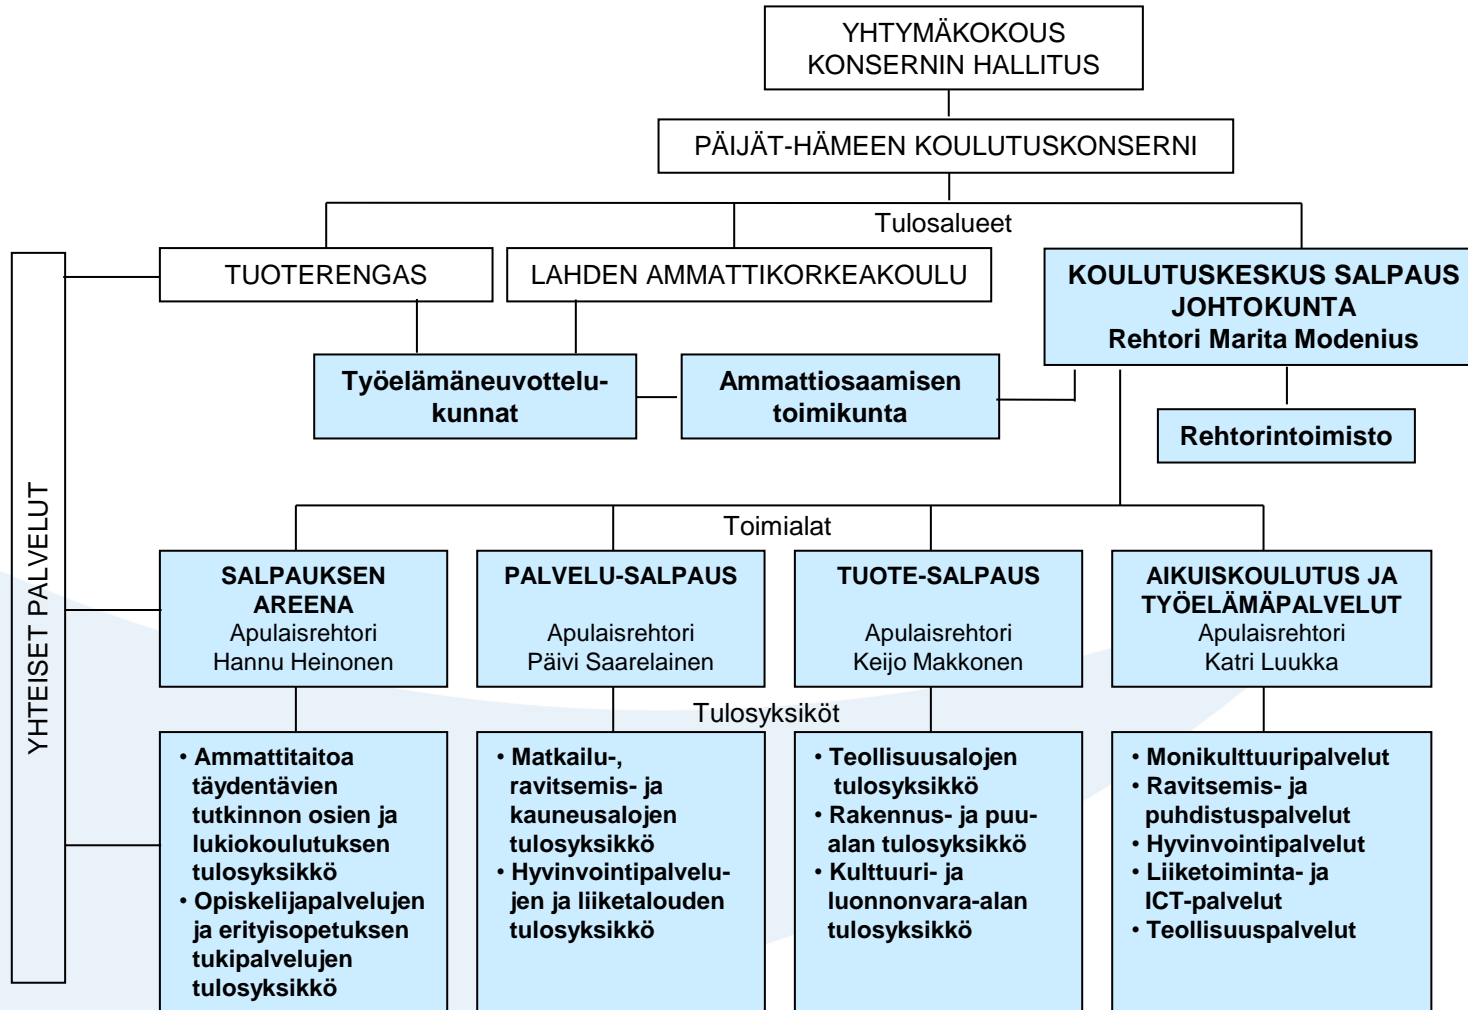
YHTYMÄKOKOUS
KONSERNIN HALLITUS

PÄIJÄT-HÄMEEN KOULUTUSKONSERNI

Tulosalueet

TUOTERENGAS

LAHDEN AMMATTIKORKEAKOULU

KOULUTUSKESKUS SALPAUS
JOHTOKUNTA
Rehtori Marita Modenius

Työelämäneuvottelukunnat

Ammattiosaamisen toimikunta

Rehtorintoimisto

YHTEISET PALVELUT

Toimialat

SALPAUKSEN AREENA
Apulaisrehtori
Hannu Heinonen

PALVELU-SALPAUS
Apulaisrehtori
Päivi Saarelainen

TUOTE-SALPAUS
Apulaisrehtori
Keijo Makkonen

AIKUISKOULUTUS JA TYÖELÄMÄPALVELUT
Apulaisrehtori
Katri Luukka

Tulosyksiköt

• Ammattitaitoa täydentävien tutkinnon osien ja lukiokoulutuksen tulosyksikkö
• Opiskelijapalvelujen ja erityisopetuksen tukipalvelujen tulosyksikkö

• Matkailu-, ravitsemis- ja kauneusalojen tulosyksikkö
• Hyvinvointipalvelujen ja liiketalouden tulosyksikkö

• Teollisuusalojen tulosyksikkö
• Rakennus- ja puualan tulosyksikkö
• Kulttuuri- ja luonnonvara-alan tulosyksikkö

• Monikulttuuripalvelut
• Ravitsemis- ja puhdistuspalvelut
• Hyvinvointipalvelut
• Liiketoiminta- ja ICT-palvelut
• Teollisuuspalvelut